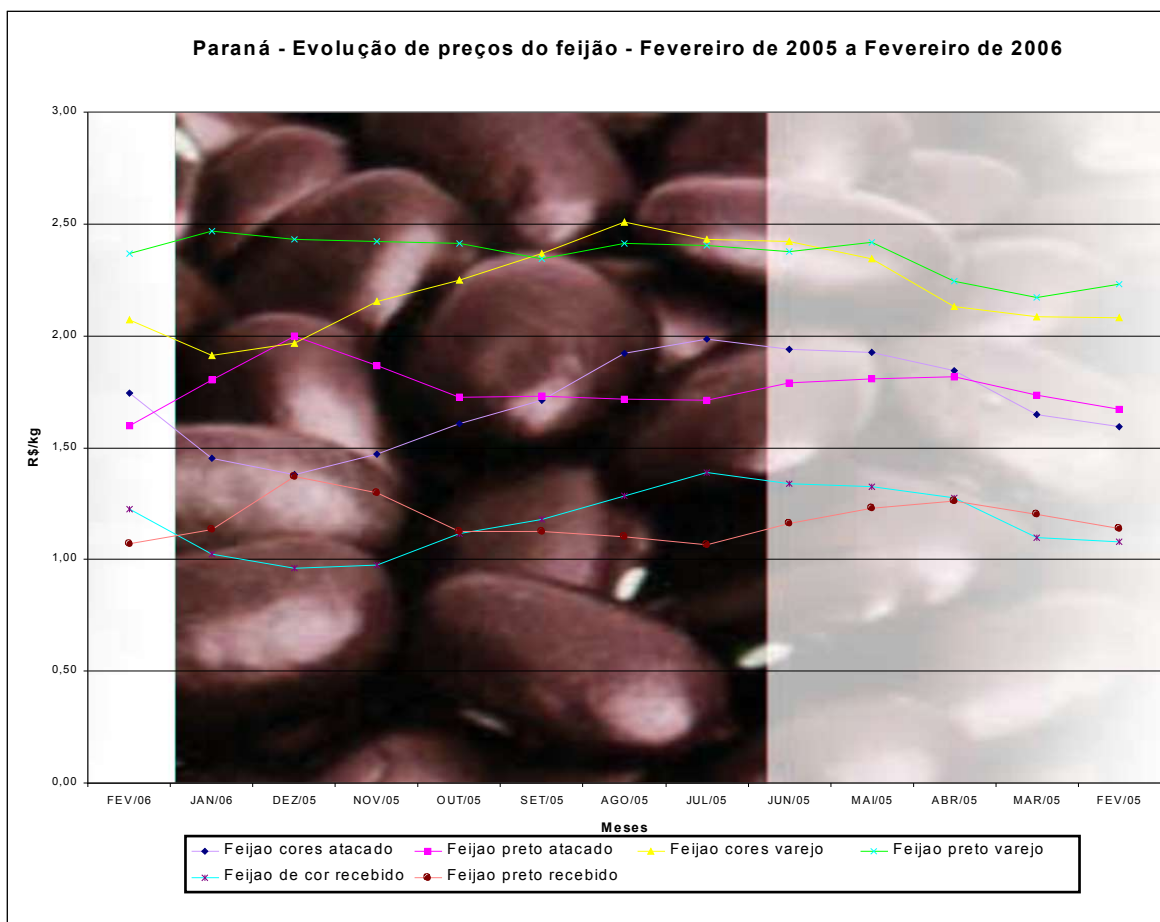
Paraná - Evolução de preços do feijão - Fevereiro de 2005 a Fevereiro de 2006

3,00
2,50
2,00
1,50
1,00
0,50
0,00

R$/kg

FEV/06 JAN/06 DEZ/05 NOV/05 OUT/05 SET/05 AGO/05 JUL/05 JUN/05 MAI/05 ABR/05 MAR/05 FEV/05

Meses

Feijao cores atacado
Feijao preto atacado
Feijao cores varejo
Feijao preto varejo
Feijao de cor recebido
Feijao preto recebido